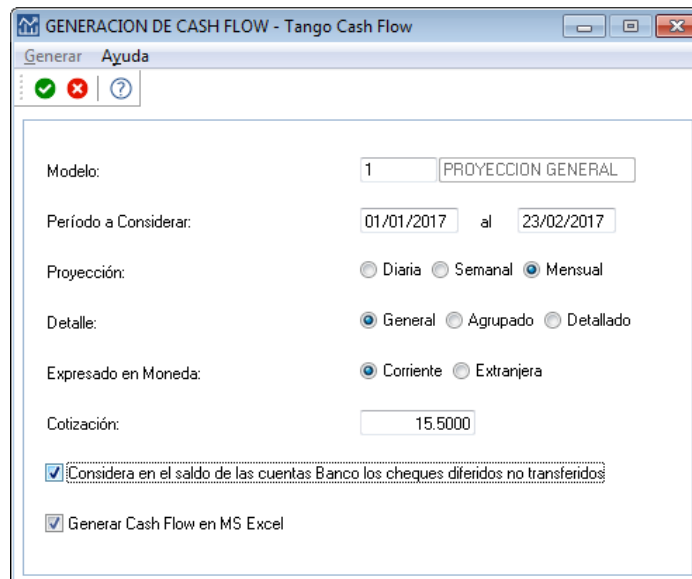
GENERACION DE CASH FLOW - Tango Cash Flow

Generar Ayuda

Modelo: 1 PROYECCION GENERAL

Período a Considerar: 01/01/2017 al 23/02/2017

Proyección: Diaria Semanal Mensual

Detalle: General Agrupado Detallado

Expresado en Moneda: Corriente Extranjera

Cotización: 15.5000

Considera en el saldo de las cuentas Banco los cheques diferidos no transferidos

Generar Cash Flow en MS Excel